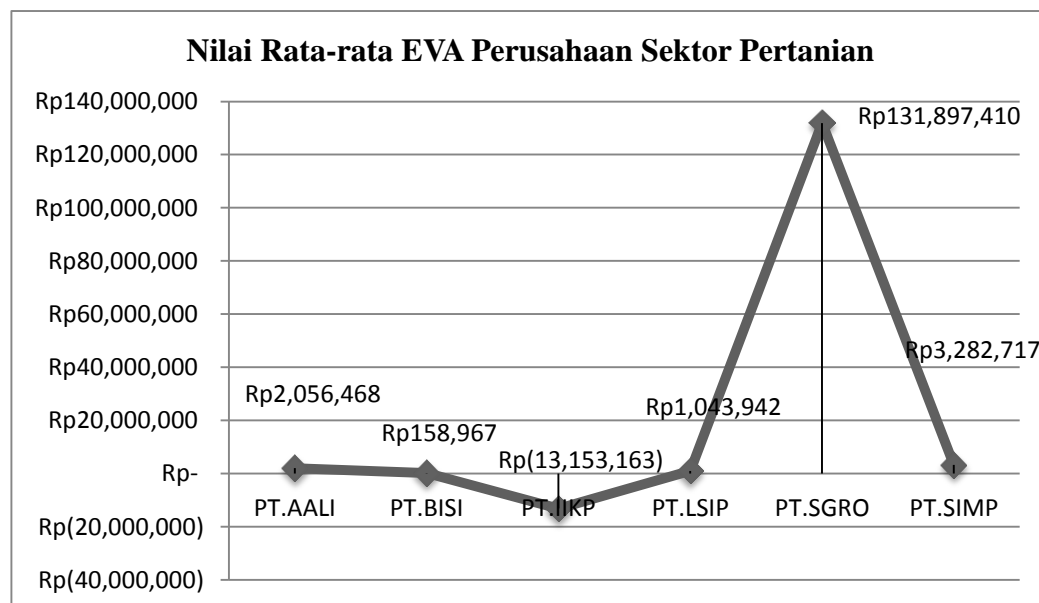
Nilai Rata-rata EVA Perusahaan Sektor Pertanian

Rp140,000,000
Rp120,000,000
Rp100,000,000
Rp80,000,000
Rp60,000,000
Rp40,000,000
Rp20,000,000
Rp-
Rp(20,000,000)
Rp(40,000,000)

Rp2,056,468
Rp158,967
Rp(13,153,163)
Rp1,043,942
Rp131,897,410
Rp3,282,717

PT.AALI
PT.BISI
PT.IIKP
PT.LSIP
PT.SGRO
PT.SIMP